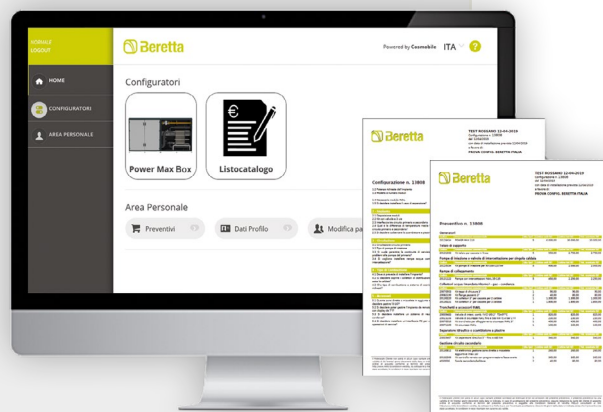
NOMALE
LOGOUT

Beretta

Powered by Cosmobile ITA ?

HOME
CONFIGURATORI
AREA PERSONALE

Configuratori

Power Max Box
Listocatalogo

Area Personale

Preventivi
Dati Profilo
Modifica pa

Beretta

Configurazione n. 13808

Beretta

Preventivo n. 13808

TEST ROSSANO 12-04-2019
PROVA CONFIG. BERETTA ITALIA